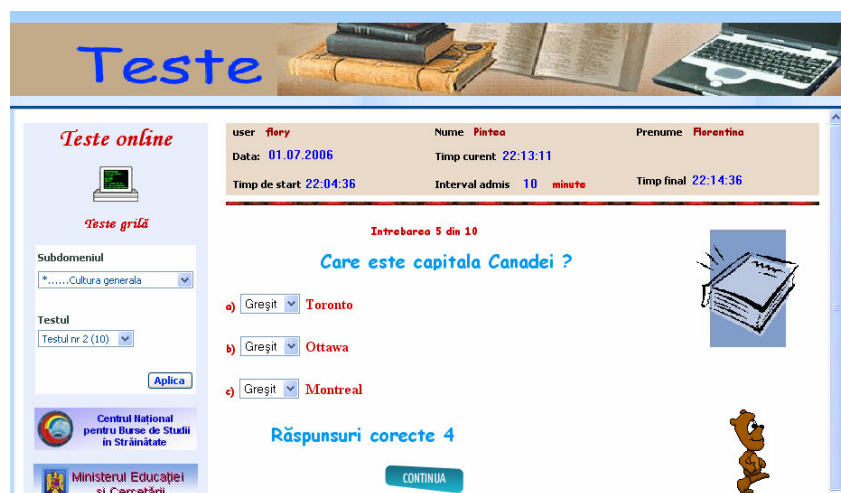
Teste

Teste online

Teste grilă

Subdomeniul

*......Cultura generala

Testul

Testul nr 2 (10)

Aplica

Centrul Național pentru Burse de Studii în Străinătate

Ministerul Educației și Cercetării

user flory

Nume Pintea

Prenume Florentina

Data: 01.07.2006

Timp curent 22:13:11

Timp de start 22:04:36

Interval admis 10 minute

Timp final 22:14:36

Intrebarea 5 din 10

Care este capitala Canadei ?

a) Greşit Toronto

b) Greşit Ottawa

c) Greşit Montreal

Răspunsuri corecte 4

CONTINUA